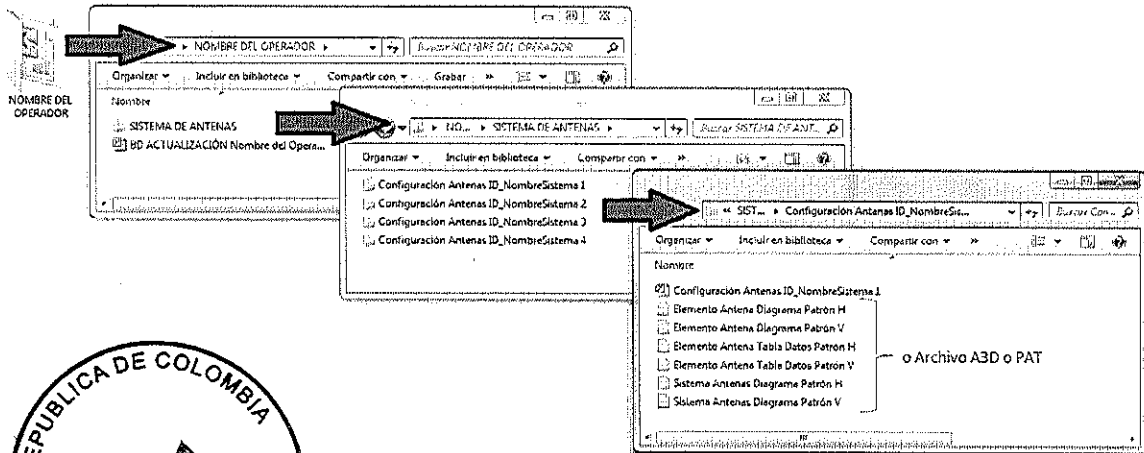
NOMBRE DEL OPERADOR

▸ NOMBRE DEL OPERADOR ▸ Buscar NOMBRE DEL OPERADOR
Organizar ▾ Incluir en biblioteca ▾ Compartir con ▾ Grabar »
Nombre
SISTEMA DE ANTENAS
BD ACTUALIZACIÓN Nombre del Opera...

▸ NO... ▸ SISTEMA DE ANTENAS ▸ Buscar SISTEMA DE ANT...
Organizar ▾ Incluir en biblioteca ▾ Compartir con ▾ »
Configuración Antenas ID_NombreSistema 1
Configuración Antenas ID_NombreSistema 2
Configuración Antenas ID_NombreSistema 3
Configuración Antenas ID_NombreSistema 4

« SIST... ▸ Configuración Antenas ID_NombreSis... Buscar Con...
Organizar ▾ Incluir en biblioteca ▾ Compartir con ▾ »
Nombre
Configuración Antenas ID_NombreSistema 1
Elemento Antena Diagrama Patrón H
Elemento Antena Diagrama Patrón V
Elemento Antena Tabla Datos Patrón H
Elemento Antena Tabla Datos Patrón V
Sistema Antenas Diagrama Patrón H
Sistema Antenas Diagrama Patrón V
o Archivo A3D o PAT

REPUBLICA DE COLOMBIA